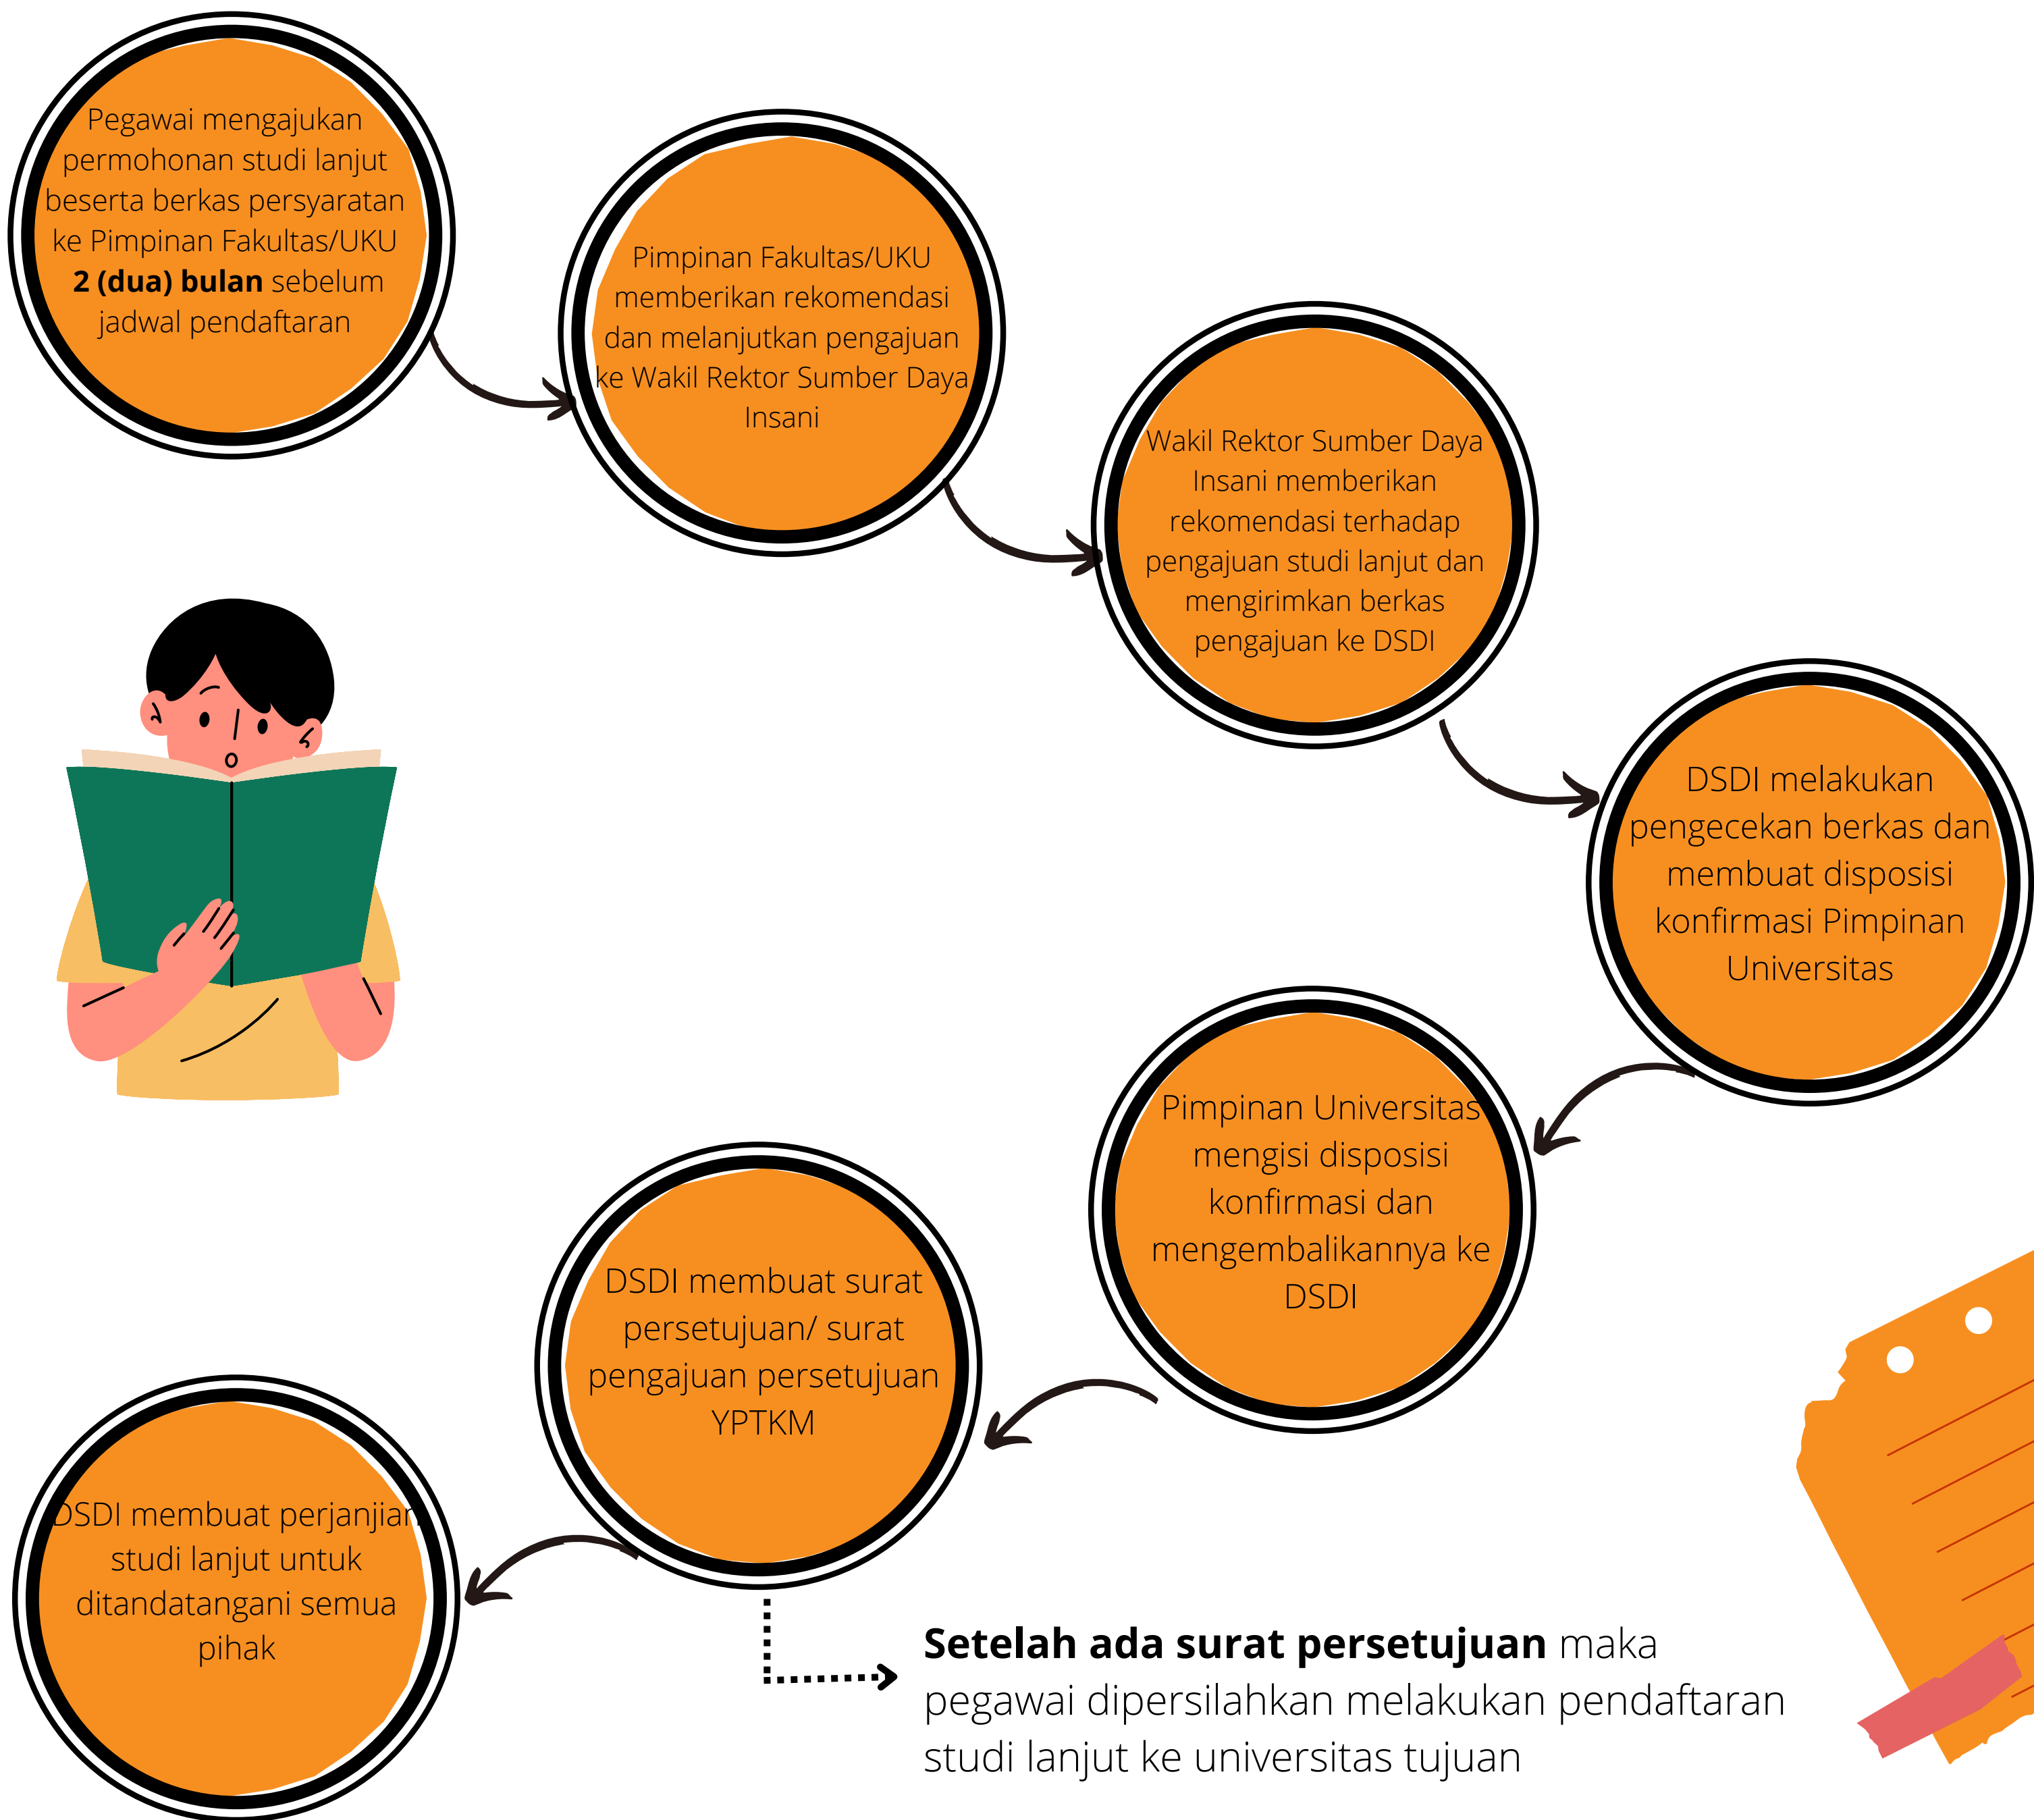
Pegawai mengajukan permohonan studi lanjut beserta berkas persyaratan ke Pimpinan Fakultas/UKU **2 (dua) bulan** sebelum jadwal pendaftaran

Pimpinan Fakultas/UKU memberikan rekomendasi dan melanjutkan pengajuan ke Wakil Rektor Sumber Daya Insani

Wakil Rektor Sumber Daya Insani memberikan rekomendasi terhadap pengajuan studi lanjut dan mengirimkan berkas pengajuan ke DSDI

DSDI melakukan pengecekan berkas dan membuat disposisi konfirmasi Pimpinan Universitas

Pimpinan Universitas mengisi disposisi konfirmasi dan mengembalikannya ke DSDI

DSDI membuat surat persetujuan/ surat pengajuan persetujuan YPTKM

DSDI membuat perjanjian studi lanjut untuk ditandatangani semua pihak

**Setelah ada surat persetujuan** maka pegawai dipersilahkan melakukan pendaftaran studi lanjut ke universitas tujuan